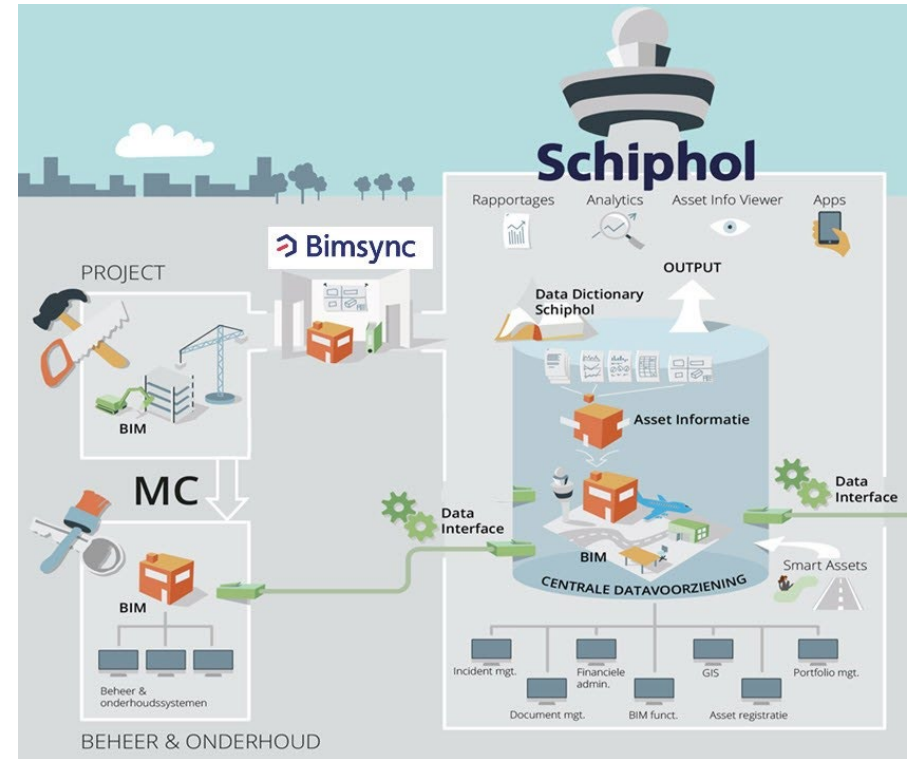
Schiphol

Rapportages
Analytics
Asset Info Viewer
Apps

Bimsync

PROJECT

OUTPUT

Data Dictionary Schiphol

Asset Informatie

BIM

MC

Data Interface

Data Interface

BIM

BIM

Smart Assets

CENTRALE DATAVOORZIENING

Beheer & onderhoudssystemen

Incident mgt.
Document mgt.
Financiele admin.
BIM funct.
GIS
Asset registratie
Portfolio mgt.

BEHEER & ONDERHOUD